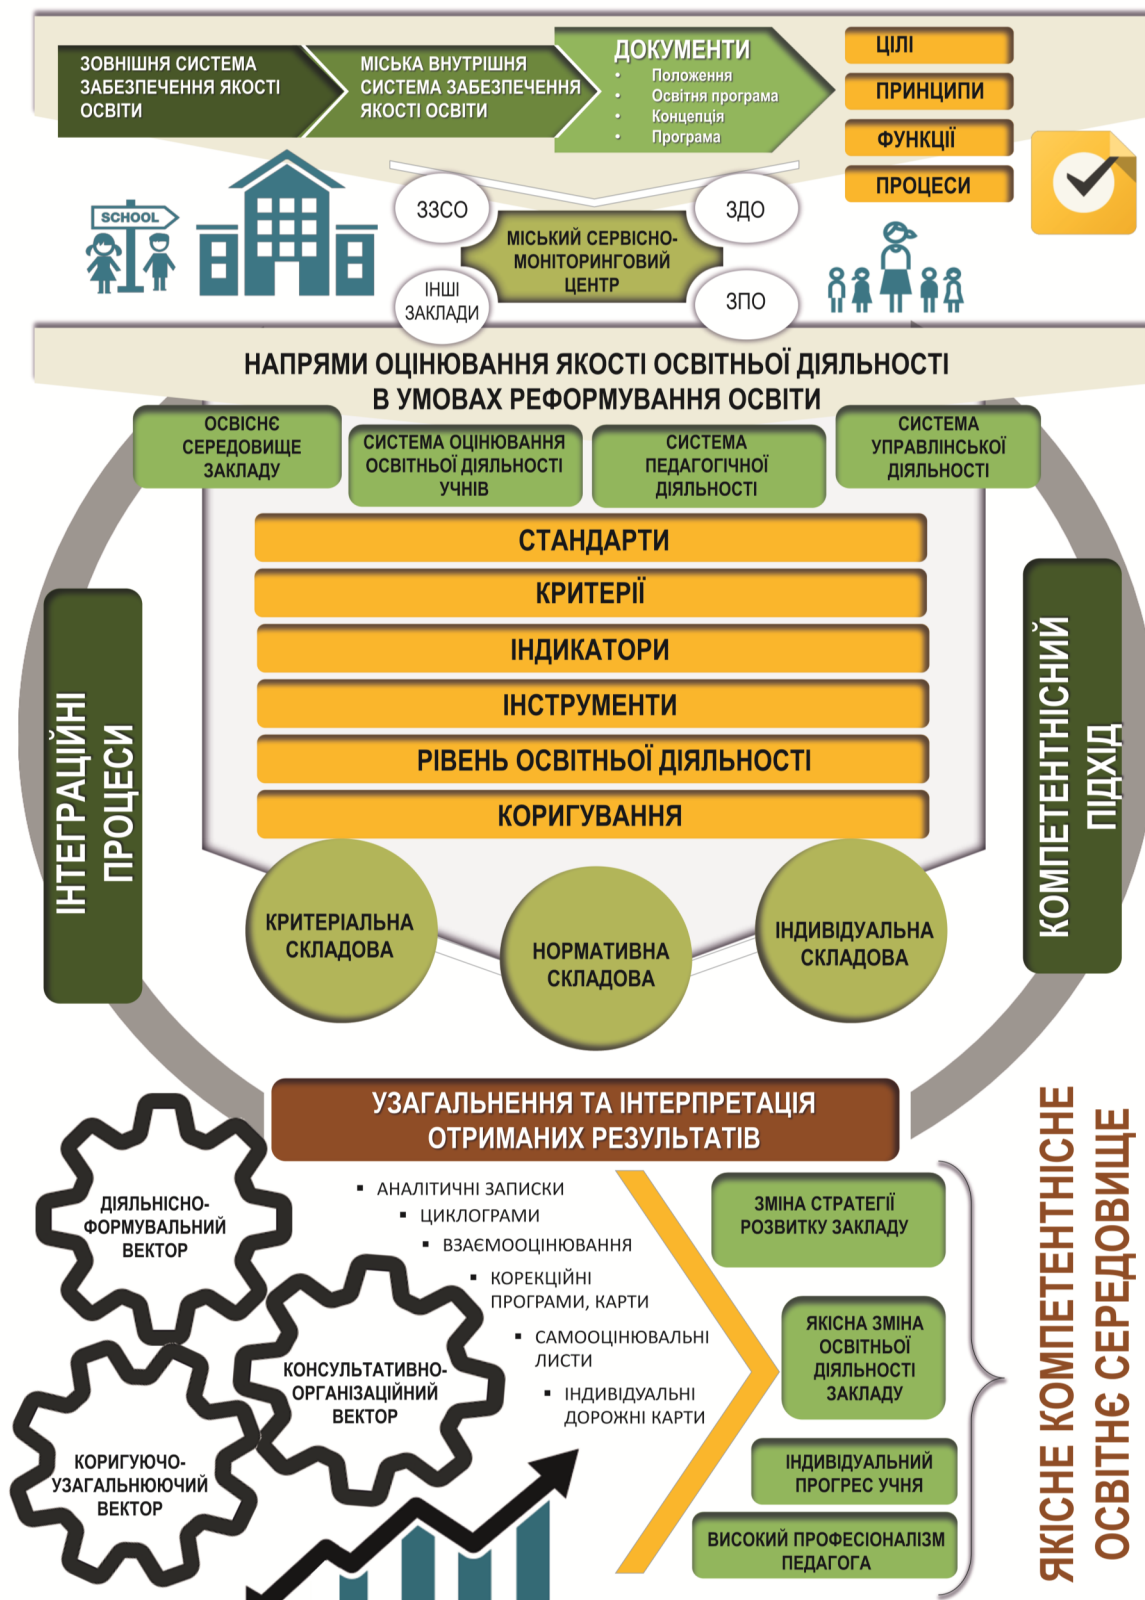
ЗОВНІШНЯ СИСТЕМА ЗАБЕЗПЕЧЕННЯ ЯКОСТІ ОСВІТИ

МІСЬКА ВНУТРІШНЯ СИСТЕМА ЗАБЕЗПЕЧЕННЯ ЯКОСТІ ОСВІТИ

ДОКУМЕНТИ
• Положення
• Освітня програма
• Концепція
• Програма

ЦІЛІ
ПРИНЦИПИ
ФУНКЦІЇ
ПРОЦЕСИ

SCHOOL

ЗЗСО
ЗДО
МІСЬКИЙ СЕРВІСНО-МОНІТОРИНГОВИЙ ЦЕНТР
ІНШІ ЗАКЛАДИ
ЗПО

НАПРЯМИ ОЦІНЮВАННЯ ЯКОСТІ ОСВІТНЬОЇ ДІЯЛЬНОСТІ В УМОВАХ РЕФОРМУВАННЯ ОСВІТИ

ОСВІТНЄ СЕРЕДОВИЩЕ ЗАКЛАДУ
СИСТЕМА ОЦІНЮВАННЯ ОСВІТНЬОЇ ДІЯЛЬНОСТІ УЧНІВ
СИСТЕМА ПЕДАГОГІЧНОЇ ДІЯЛЬНОСТІ
СИСТЕМА УПРАВЛІНСЬКОЇ ДІЯЛЬНОСТІ

СТАНДАРТИ
КРИТЕРІЇ
ІНДИКАТОРИ
ІНСТРУМЕНТИ
РІВЕНЬ ОСВІТНЬОЇ ДІЯЛЬНОСТІ
КОРИГУВАННЯ

ІНТЕГРАЦІЙНІ ПРОЦЕСИ
КОМПЕТЕНТНІСНИЙ ПІДХІД

КРИТЕРІАЛЬНА СКЛАДОВА
НОРМАТИВНА СКЛАДОВА
ІНДИВІДУАЛЬНА СКЛАДОВА

УЗАГАЛЬНЕННЯ ТА ІНТЕРПРЕТАЦІЯ ОТРИМАНИХ РЕЗУЛЬТАТІВ

ДІЯЛЬНІСНО-ФОРМУВАЛЬНИЙ ВЕКТОР
КОНСУЛЬТАТИВНО-ОРГАНІЗАЦІЙНИЙ ВЕКТОР
КОРИГУЮЧО-УЗАГАЛЬНЮЮЧИЙ ВЕКТОР

▪ АНАЛІТИЧНІ ЗАПИСКИ
▪ ЦИКЛОГРАМИ
▪ ВЗАЄМООЦІНЮВАННЯ
▪ КОРЕКЦІЙНІ ПРОГРАМИ, КАРТИ
▪ САМООЦІНЮВАЛЬНІ ЛИСТИ
▪ ІНДИВІДУАЛЬНІ ДОРОЖНІ КАРТИ

ЗМІНА СТРАТЕГІЇ РОЗВИТКУ ЗАКЛАДУ
ЯКІСНА ЗМІНА ОСВІТНЬОЇ ДІЯЛЬНОСТІ ЗАКЛАДУ
ІНДИВІДУАЛЬНИЙ ПРОГРЕС УЧНЯ
ВИСОКИЙ ПРОФЕСІОНАЛІЗМ ПЕДАГОГА

ЯКІСНЕ КОМПЕТЕНТНІСНЕ ОСВІТНЄ СЕРЕДОВИЩЕ